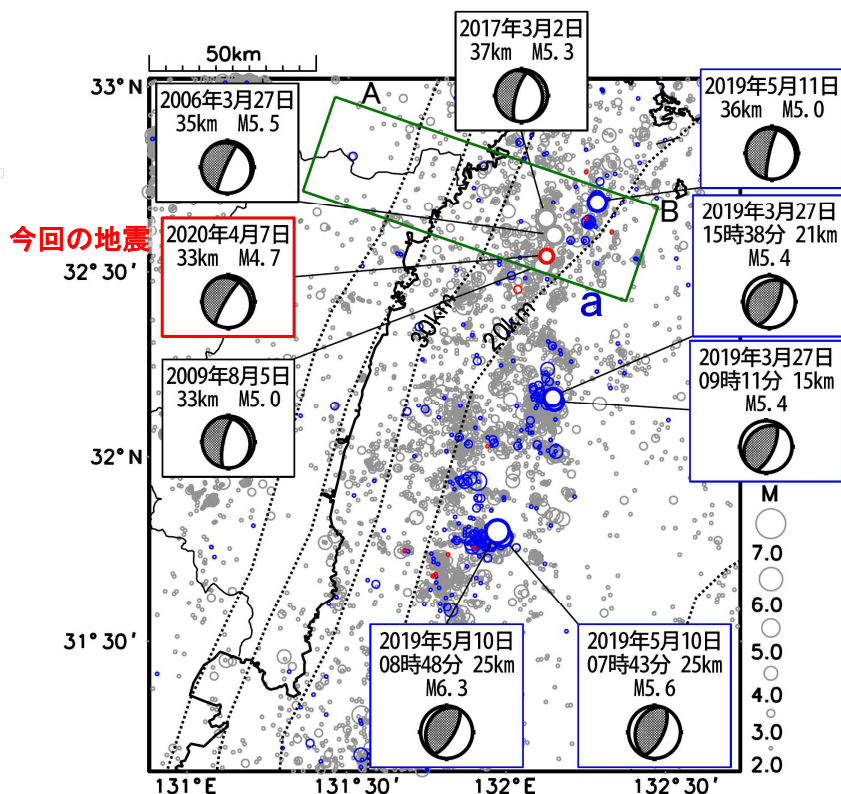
50km

33° N

A

2017年3月2日
37km M5.3

2019年5月11日
36km M5.0

2006年3月27日
35km M5.5

B

2019年3月27日
15時38分 21km
M5.4

今回の地震

2020年4月7日
33km M4.7

32° 30′

a

30km

20km

2009年8月5日
33km M5.0

2019年3月27日
09時11分 15km
M5.4

32° N

M
7.0
6.0
5.0
4.0
3.0
2.0

31° 30′

2019年5月10日
08時48分 25km
M6.3

2019年5月10日
07時43分 25km
M5.6

131° E

131° 30′

132° E

132° 30′